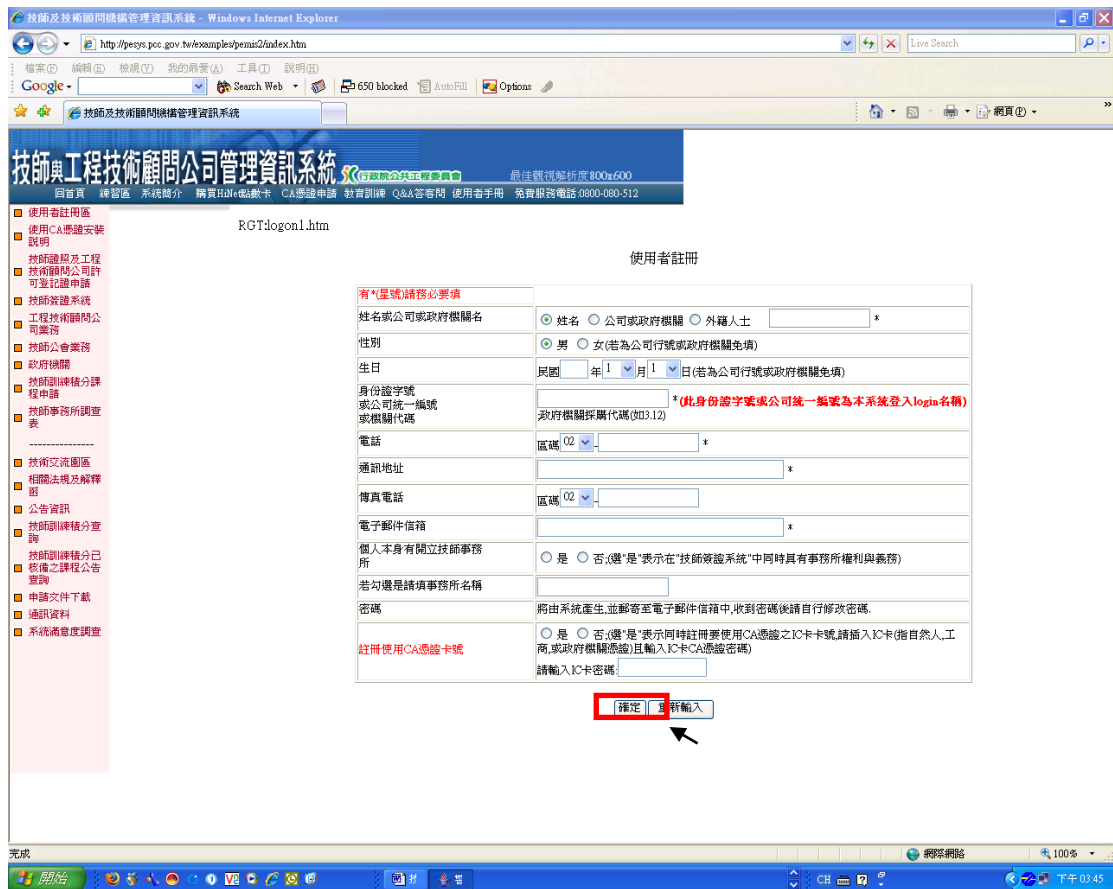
技師及技術顧問機構管理資訊系統 - Windows Internet Explorer

http://pesys.pcc.gov.tw/examples/pemis2/index.htm

Live Search

檔案(F) 編輯(E) 檢視(V) 我的最愛(A) 工具(T) 說明(H)

Google Search Web 650 blocked AutoFill Options

技師及技術顧問機構管理資訊系統

網頁(P)

技師與工程技術顧問公司管理資訊系統 行政院公共工程委員會 最佳觀視解析度800x600

回首頁 練習區 系統簡介 購買HiNet憑證卡 CA憑證申請 教育訓練 Q&A答客問 使用者手冊 免費服務電話:0800-080-512

使用者註冊區
使用CA憑證安裝說明
技師證照及工程技術顧問公司許可登記申請
技師簽證系統
工程技術顧問公司業務
技師公會業務
政府機關
技師訓練積分課程申請
技師事務所調查表
---------------
技術交流園區
相關法規及解釋函
公告資訊
技師訓練積分查詢
技師訓練積分已核備之課程公告查詢
申請文件下載
通訊資料
系統滿意度調查

RGT:logon1.htm

使用者註冊

| 有*(星號)請務必要填 | |
|---|---|
| 姓名或公司或政府機關名 | 姓名 公司或政府機關 外籍人士 * |
| 性別 | 男 女(若為公司行號或政府機關免填) |
| 生日 | 民國 年 1 月 1 日(若為公司行號或政府機關免填) |
| 身份證字號 或公司統一編號 或機關代碼 | *(此身份證字號或公司統一編號為本系統登入login名稱) 政府機關採購代碼(如3.12) |
| 電話 | 區碼 02 - * |
| 通訊地址 | * |
| 傳真電話 | 區碼 02 - |
| 電子郵件信箱 | * |
| 個人本身有開立技師事務所 | 是 否;(選"是"表示在"技師簽證系統"中同時具有事務所權利與義務) |
| 若勾選是請填事務所名稱 | |
| 密碼 | 將由系統產生,並郵寄至電子郵件信箱中,收到密碼後請自行修改密碼. |
| 註冊使用CA憑證卡號 | 是 否;(選"是"表示同時註冊要使用CA憑證之IC卡卡號,請插入IC卡(指自然人,工商,或政府機關憑證)且輸入IC卡CA憑證密碼) 請輸入IC卡密碼: |

確定 重新輸入

完成 網際網路 100%

開始 CH 下午 03:45